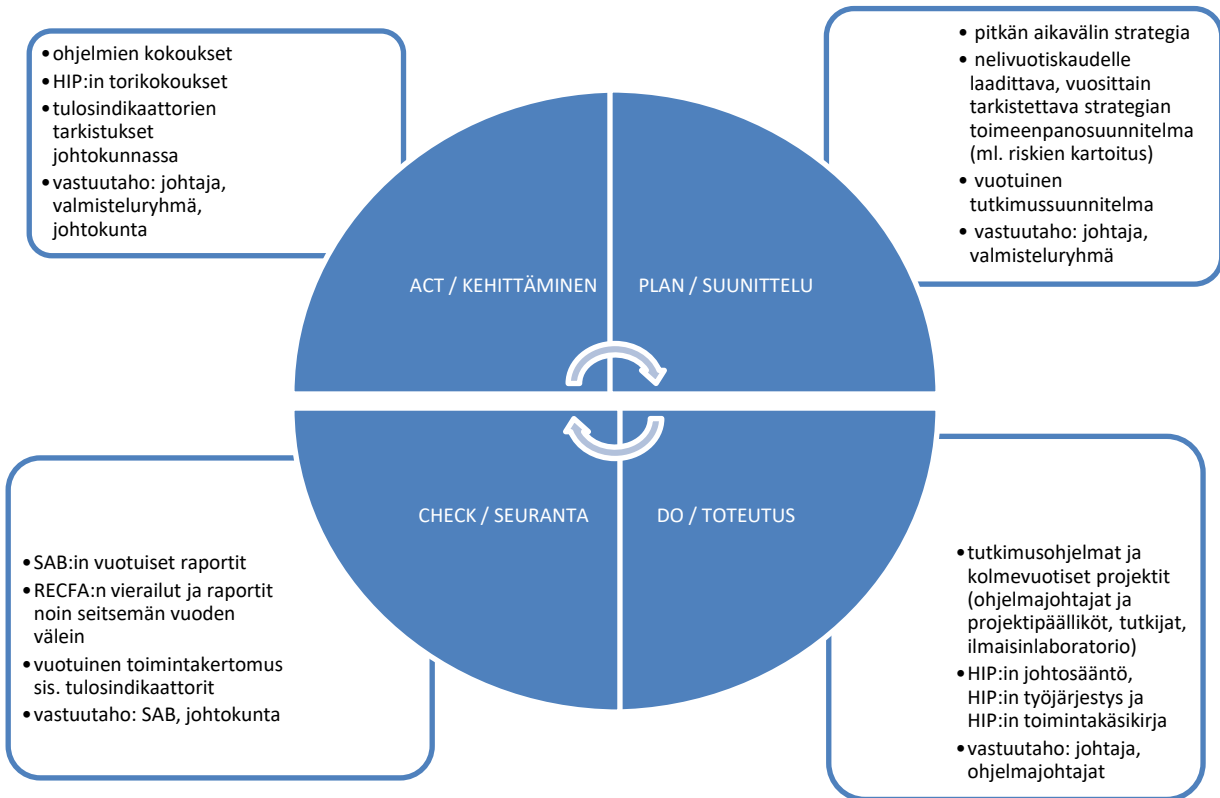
• ohjelmien kokoukset
• HIP:in torikokoukset
• tulosindikaattorien tarkistukset johtokunnassa
• vastuutaho: johtaja, valmisteluryhmä, johtokunta

• pitkän aikavälin strategia
• nelivuotiskaudelle laadittava, vuosittain tarkistettava strategian toimeenpanosuunnitelma (ml. riskien kartoitus)
• vuotuinen tutkimussuunnitelma
• vastuutaho: johtaja, valmisteluryhmä

ACT / KEHITTÄMINEN

PLAN / SUUNNITTELU

CHECK / SEURANTA

DO / TOTEUTUS

• SAB:in vuotuiset raportit
• RECFA:n vierailut ja raportit noin seitsemän vuoden välein
• vuotuinen toimintakertomus sis. tulosindikaattorit
• vastuutaho: SAB, johtokunta

• tutkimusohjelmat ja kolmevuotiset projektit (ohjelmajohtajat ja projektipäälliköt, tutkijat, ilmaisinlaboratorio)
• HIP:in johtosääntö, HIP:in työjärjestys ja HIP:in toimintakäsikirja
• vastuutaho: johtaja, ohjelmajohtajat